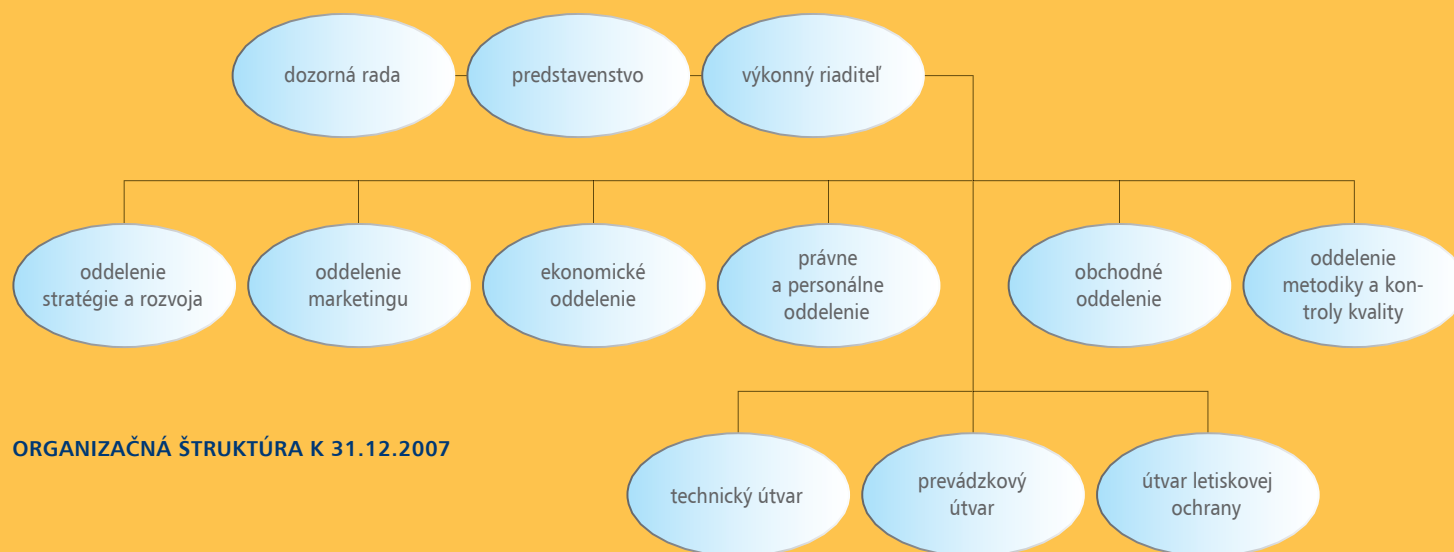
dozorná rada

predstavenstvo

výkonný riaditeľ

oddelenie stratégie a rozvoja

oddelenie marketingu

ekonomické oddelenie

právne a personálne oddelenie

obchodné oddelenie

oddelenie metodiky a kontroly kvality

ORGANIZAČNÁ ŠTRUKTÚRA K 31.12.2007

technický útvar

prevádzkový útvar

útvar letiskovej ochrany